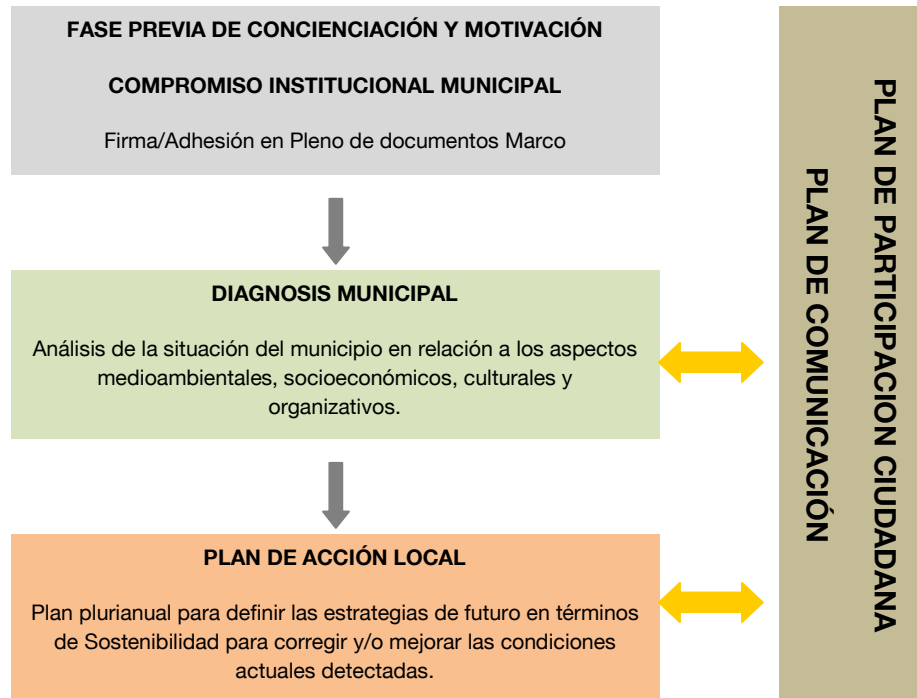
FASE PREVIA DE CONCIENCIACIÓN Y MOTIVACIÓN

COMPROMISO INSTITUCIONAL MUNICIPAL

Firma/Adhesión en Pleno de documentos Marco

DIAGNOSIS MUNICIPAL

Análisis de la situación del municipio en relación a los aspectos medioambientales, socioeconómicos, culturales y organizativos.

PLAN DE ACCIÓN LOCAL

Plan plurianual para definir las estrategias de futuro en términos de Sostenibilidad para corregir y/o mejorar las condiciones actuales detectadas.

PLAN DE PARTICIPACION CIUDADANA

PLAN DE COMUNICACIÓN